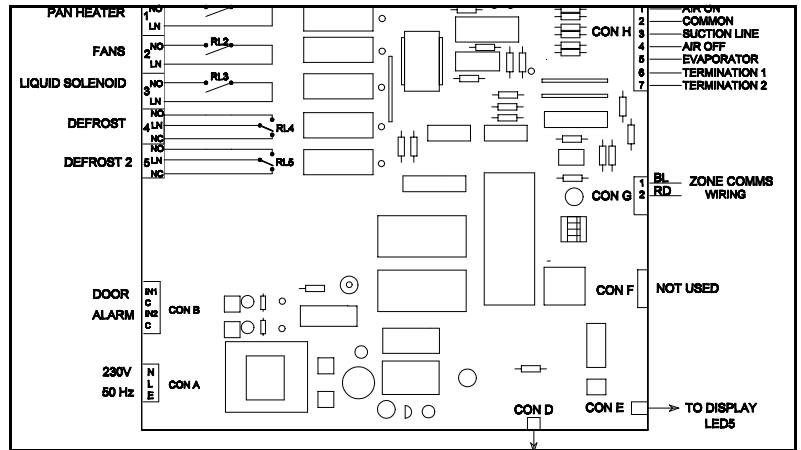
PAN HEATER
1 NO
LN
FANS
2 NO RL2
LN
LIQUID SOLENOID
3 NO RL3
LN
DEFROST
NO
4 LN RL4
NC
DEFROST 2
NO
5 LN RL5
NC

1 AIR ON
2 COMMON
3 SUCTION LINE
4 AIR OFF
5 EVAPORATOR
6 TERMINATION 1
7 TERMINATION 2
CON H

1 BL
2 RD
ZONE COMMS WIRING
CON G

CON F
NOT USED

DOOR ALARM
IN1
C
IN2
C
CON B

230V 50 Hz
N
L
E
CON A

CON D
CON E
TO DISPLAY LED5